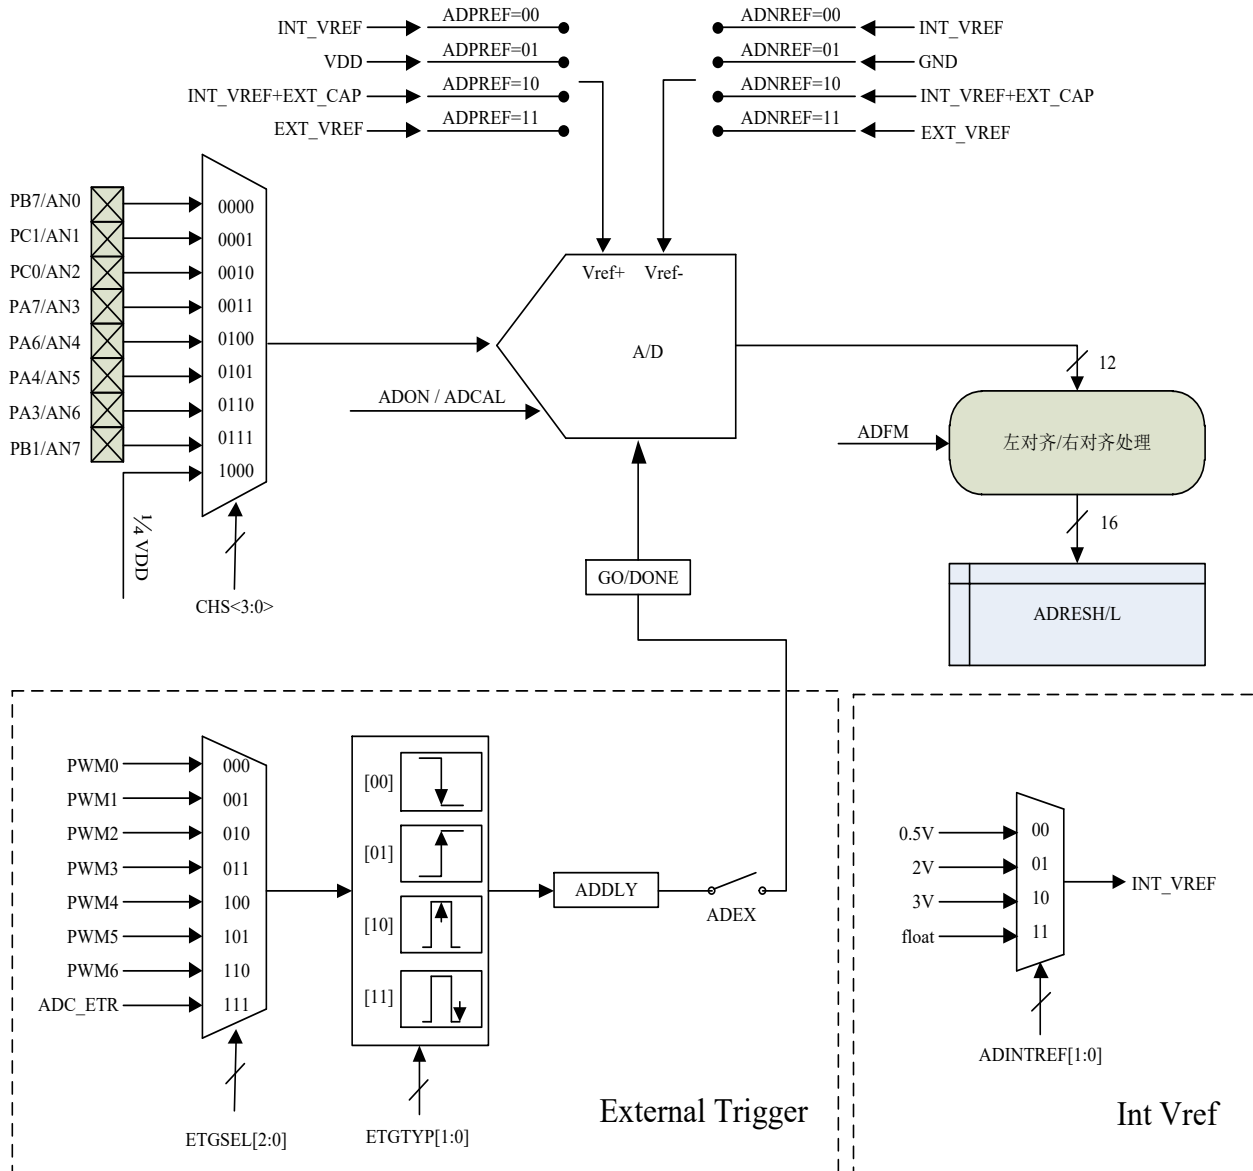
INT_VREF
ADPREF=00
VDD
ADPREF=01
INT_VREF+EXT_CAP
ADPREF=10
EXT_VREF
ADPREF=11

ADNREF=00
INT_VREF
ADNREF=01
GND
ADNREF=10
INT_VREF+EXT_CAP
ADNREF=11
EXT_VREF

PB7/AN0
PC1/AN1
PC0/AN2
PA7/AN3
PA6/AN4
PA4/AN5
PA3/AN6
PB1/AN7

0000
0001
0010
0011
0100
0101
0110
0111
1000

$\frac{1}{4}$ VDD

CHS<3:0>

Vref+ Vref-

A/D

ADON / ADCAL

12

ADFM

左对齐/右对齐处理

16

ADRESH/L

GO/DONE

PWM0
PWM1
PWM2
PWM3
PWM4
PWM5
PWM6
ADC_ETR

000
001
010
011
100
101
110
111

ETGSEL[2:0]

[00]
[01]
[10]
[11]

ETGTYP[1:0]

ADDLY

ADEX

External Trigger

0.5V
2V
3V
float

00
01
10
11

INT_VREF

ADINTREF[1:0]

Int Vref